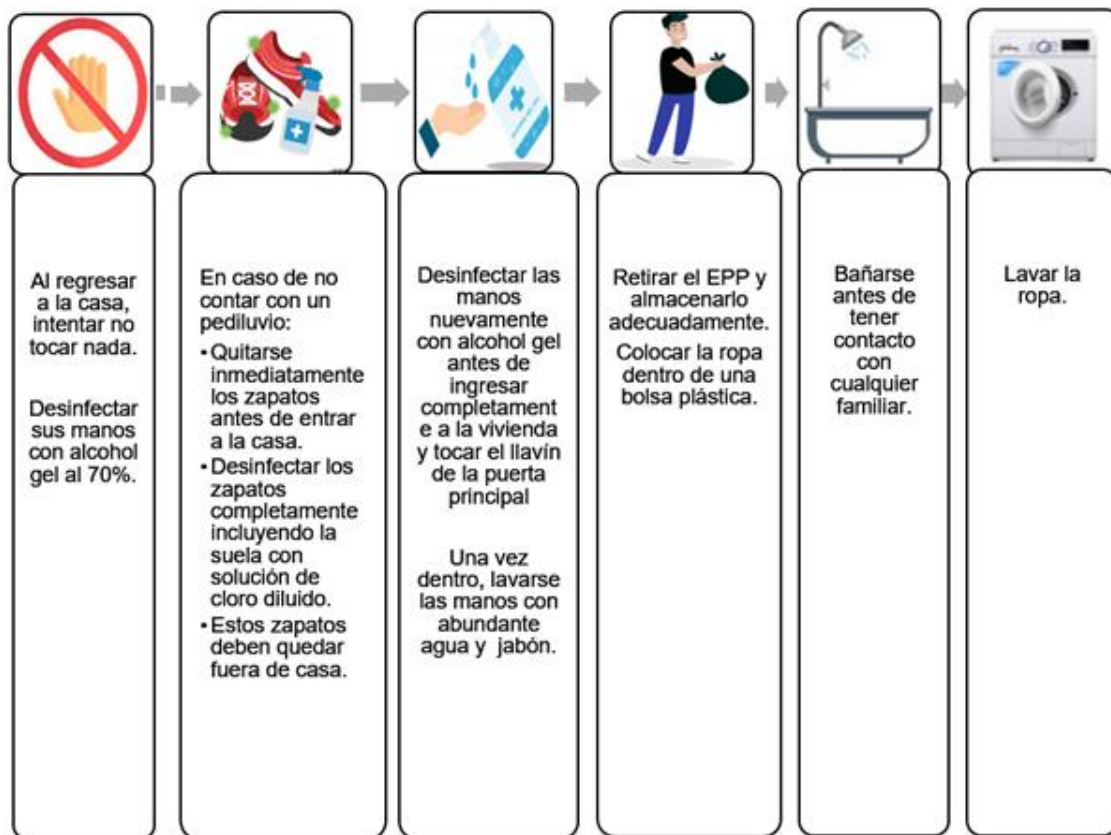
Al regresar a la casa, intentar no tocar nada.

Desinfectar sus manos con alcohol gel al 70%.

En caso de no contar con un pediluvio:

- Quitarse inmediatamente los zapatos antes de entrar a la casa.
- Desinfectar los zapatos completamente incluyendo la suela con solución de cloro diluido.
- Estos zapatos deben quedar fuera de casa.

Desinfectar las manos nuevamente con alcohol gel antes de ingresar completamente a la vivienda y tocar el llavín de la puerta principal

Una vez dentro, lavarse las manos con abundante agua y jabón.

Retirar el EPP y almacenarlo adecuadamente.

Colocar la ropa dentro de una bolsa plástica.

Bañarse antes de tener contacto con cualquier familiar.

Lavar la ropa.